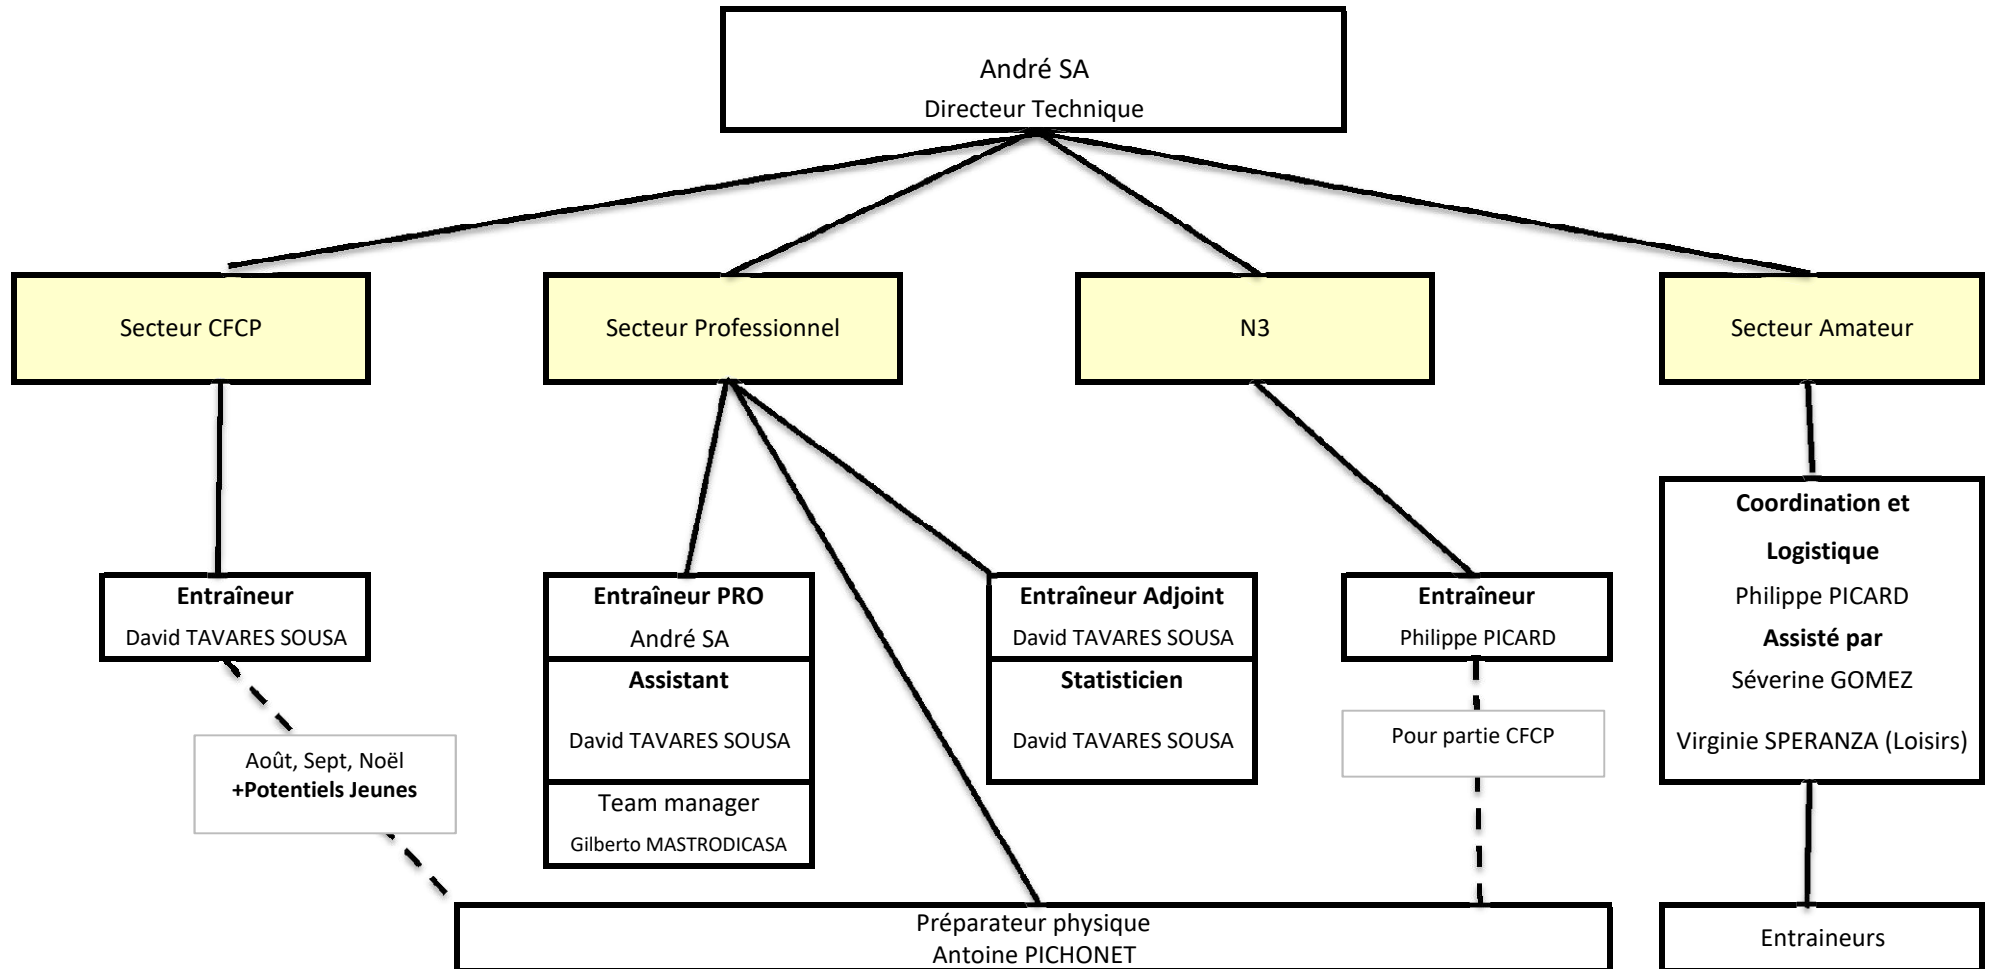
André SA
Directeur Technique

Secteur CFCP

Secteur Professionnel

N3

Secteur Amateur

**Entraîneur**
David TAVARES SOUSA

Août, Sept, Noël
**+Potentiels Jeunes**

**Entraîneur PRO**
André SA

**Assistant**
David TAVARES SOUSA

Team manager
Gilberto MASTRODICASA

**Entraîneur Adjoint**
David TAVARES SOUSA

**Statisticien**
David TAVARES SOUSA

**Entraîneur**
Philippe PICARD

Pour partie CFCP

**Coordination et Logistique**
Philippe PICARD
**Assisté par**
Séverine GOMEZ
Virginie SPERANZA (Loisirs)

Préparateur physique
Antoine PICHONET

Entraineurs